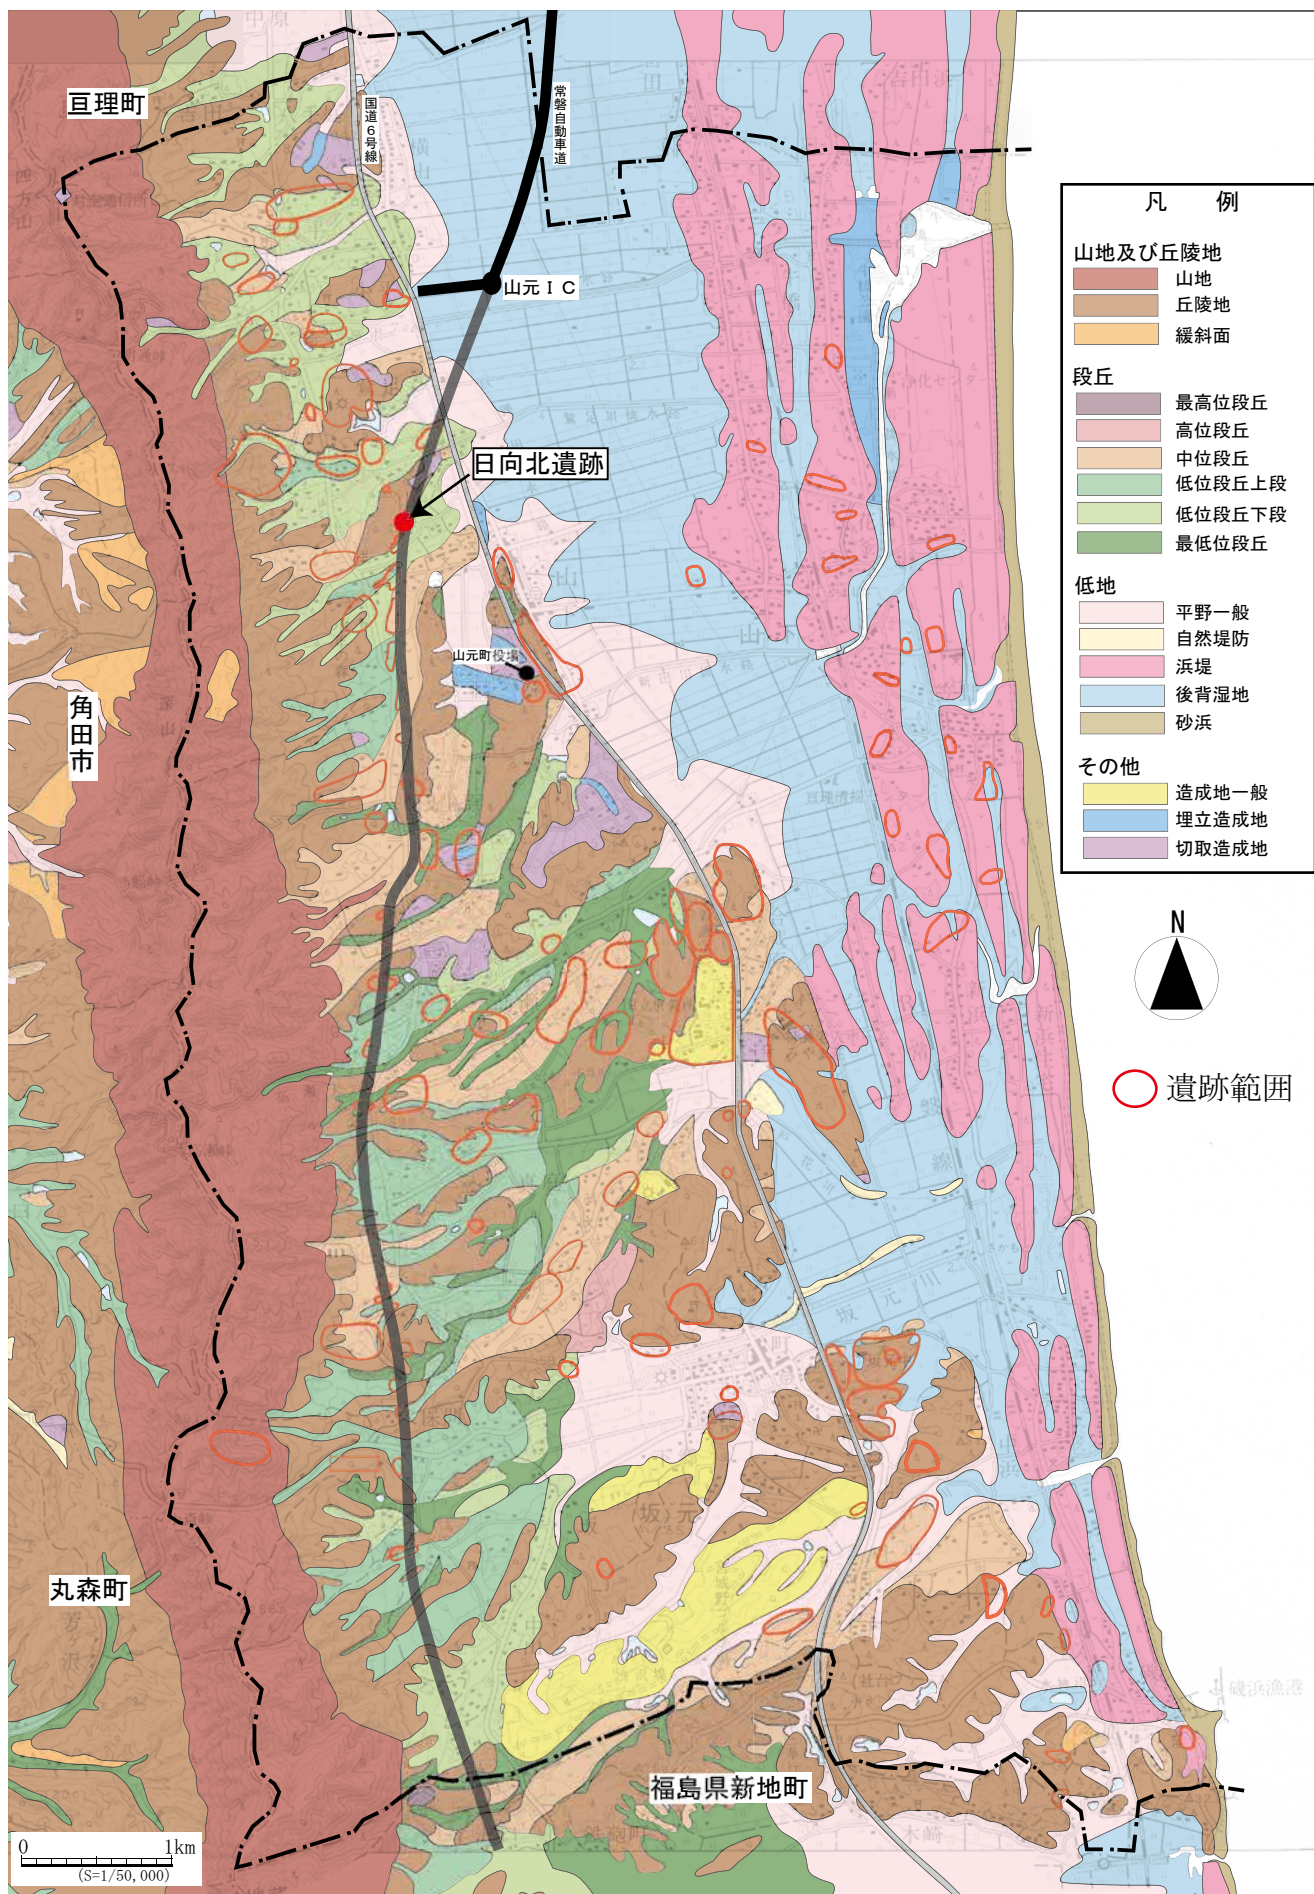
亘理町

国道6号線

常磐自動車道

山元IC

日向北遺跡

山元町役場

角田市

丸森町

福島県新地町

凡　例

山地及び丘陵地
山地
丘陵地
緩斜面

段丘
最高位段丘
高位段丘
中位段丘
低位段丘上段
低位段丘下段
最低位段丘

低地
平野一般
自然堤防
浜堤
後背湿地
砂浜

その他
造成地一般
埋立造成地
切取造成地

N

遺跡範囲

0　1km
(S=1/50,000)